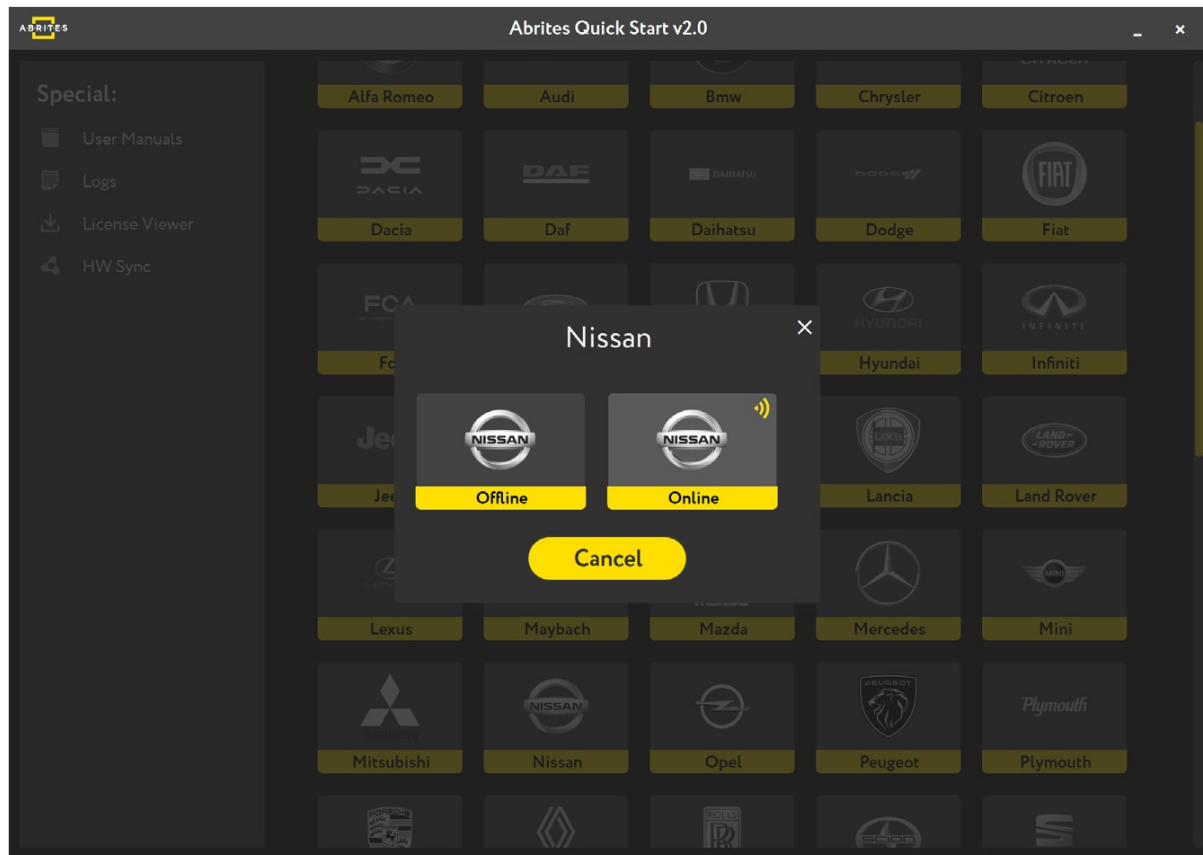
ABRITES

Abrites Quick Start v2.0

Special:

User Manuals

Logs

License Viewer

HW Sync

Alfa Romeo

Audi

Bmw

Chrysler

Citroen

DACIA

Dacia

DAF

Daf

DAIHATSU

Daihatsu

DODGE

Dodge

FIAT

Fiat

FCA

Fc

HYUNDAI

Hyundai

INFINITI

Infiniti

Je

Jee

LANCIA

Lancia

LAND ROVER

Land Rover

Nissan

NISSAN

Offline

NISSAN

Online

Cancel

Lexus

Maybach

Mazda

Mercedes

MINI

Mini

Mitsubishi

NISSAN

Nissan

Opel

PEUGEOT

Peugeot

Plymouth

Plymouth